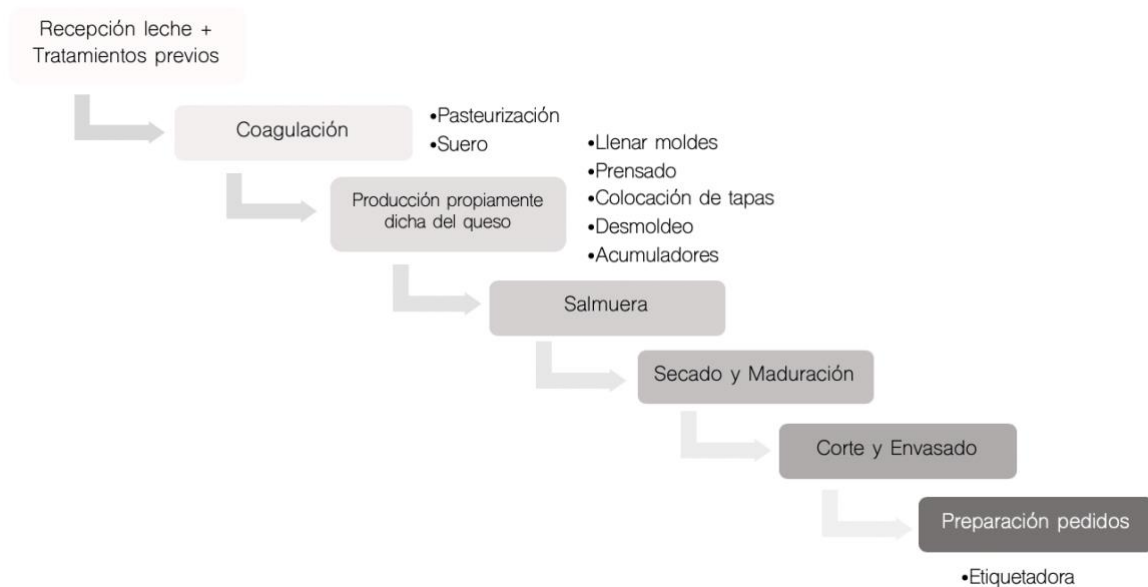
Recepción leche + Tratamientos previos

Coagulación

•Pasteurización
•Suero

Producción propiamente dicha del queso

•Llenar moldes
•Prensado
•Colocación de tapas
•Desmoldeo
•Acumuladores

Salmuera

Secado y Maduración

Corte y Envasado

Preparación pedidos

•Etiquetadora